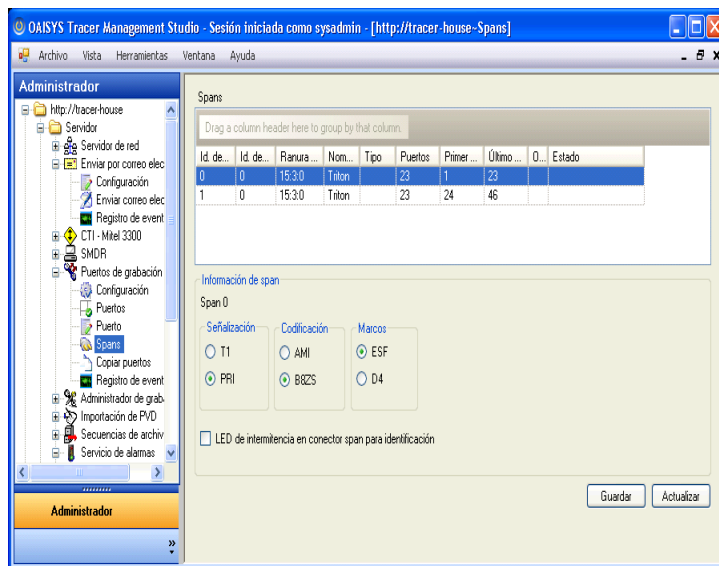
OAISYS Tracer Management Studio - Sesión iniciada como sysadmin - [http://tracer-house~Spans]

Archivo Vista Herramientas Ventana Ayuda

Administrador

http://tracer-house
Servidor
Servidor de red
Enviar por correo elec
Configuración
Enviar correo elec
Registro de event
CTI - Mitel 3300
SMDR
Puertos de grabación
Configuración
Puertos
Puerto
Spans
Copiar puertos
Registro de event
Administrador de grab
Importación de PVD
Secuencias de archiv
Servicio de alamas

Administrador

Spans

Drag a column header here to group by that column.

| Id. de... | Id. de... | Ranura ... | Nom... | Tipo | Puertos | Primer ... | Último ... | O... | Estado |
|---|---|---|---|---|---|---|---|---|---|
| 0 | 0 | 15:3:0 | Triton | | 23 | 1 | 23 | | |
| 1 | 0 | 15:3:0 | Triton | | 23 | 24 | 46 | | |

Información de span

Span 0

Señalización
T1
PRI

Codificación
AMI
B8ZS

Marcos
ESF
D4

LED de intermitencia en conector span para identificación

Guardar
Actualizar